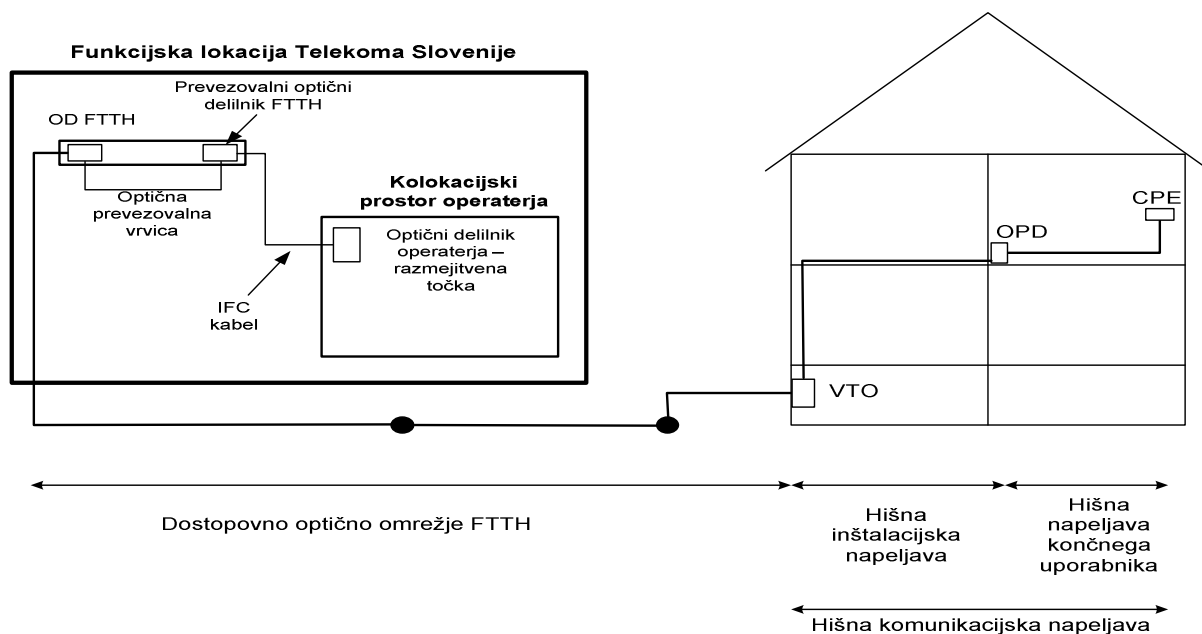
Funkcijska lokacija Telekoma Slovenije

Prevezovalni optični delilnik FTTH

OD FTTH

Optična prevezovalna vrvica

Kolokacijski prostor operaterja

Optični delilnik operaterja – razmejitvena točka

IFC kabel

CPE

OPD

VTO

Dostopovno optično omrežje FTTH

Hišna inštalacijska napeljava

Hišna napeljava končnega uporabnika

Hišna komunikacijska napeljava